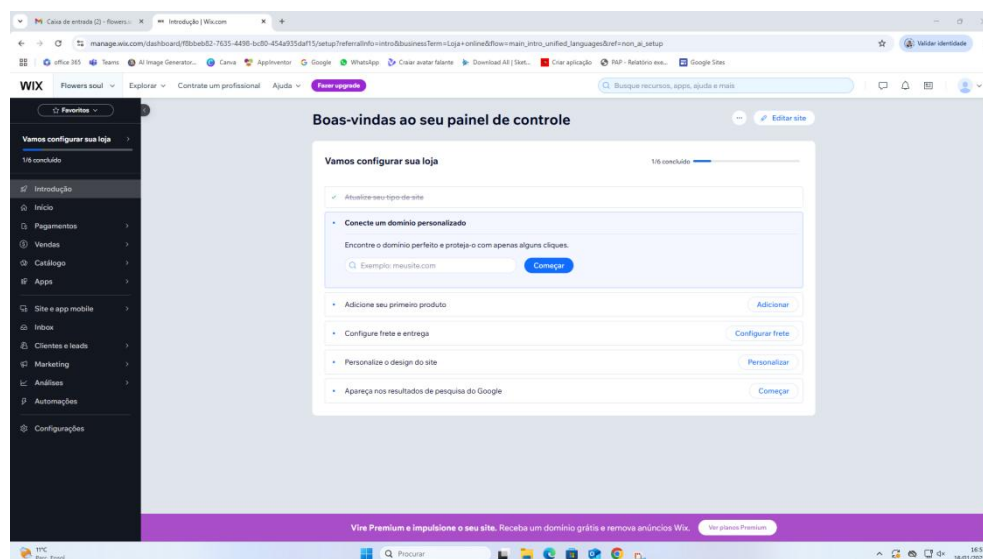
M Caixa de entrada (2) - flowers... ×   Introdução | Wix.com ×   +

manage.wix.com/dashboard/f8bbeb82-7635-4498-bc80-454a935daf15/setup?referralInfo=intro&businessTerm=Loja+online&flow=main_intro_unified_languages&ref=non_ai_setup

Validar identidade

office 365   Teams   AI Image Generator...   Canva   AppInventor   Google   WhatsApp   Criar avatar falante   Download All | Sket...   Criar aplicação   PAP - Relatório exe...   Google Sites

WIX   Flowers soul   Explorar   Contrate um profissional   Ajuda   Fazer upgrade

Busque recursos, apps, ajuda e mais

Favoritos

Vamos configurar sua loja
1/6 concluído

Introdução
Início
Pagamentos
Vendas
Catálogo
Apps
Site e app mobile
Inbox
Clientes e leads
Marketing
Análises
Automações
Configurações

Boas-vindas ao seu painel de controle

Editar site

Vamos configurar sua loja
1/6 concluído

Atualize seu tipo de site

Conecte um domínio personalizado
Encontre o domínio perfeito e proteja-o com apenas alguns cliques.
Exemplo: meusite.com
Começar

Adicione seu primeiro produto
Adicionar

Configure frete e entrega
Configurar frete

Personalize o design do site
Personalizar

Apareça nos resultados de pesquisa do Google
Começar

Vire Premium e impulsione o seu site. Receba um domínio grátis e remova anúncios Wix.   Ver planos Premium

11°C
Prev. Enevl
Procurar
16:5
18/01/202